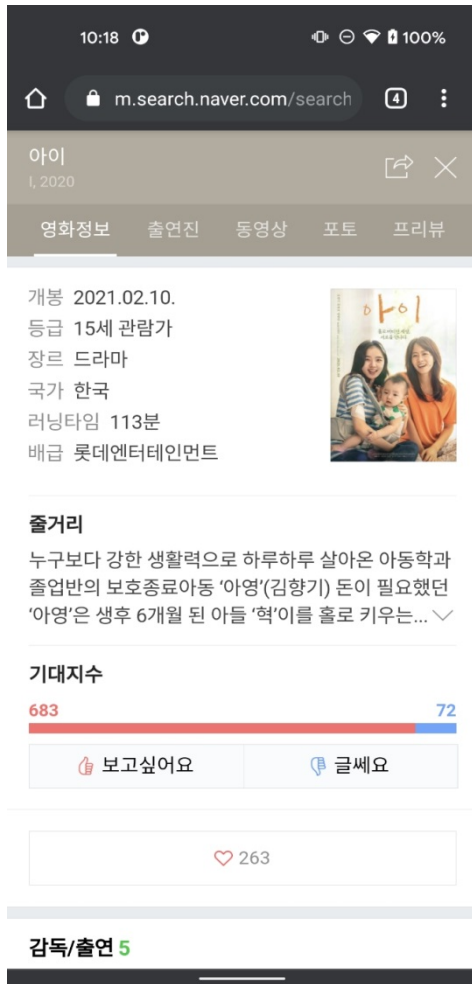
10:18 100%

m.search.naver.com/search 4

아이
I, 2020

영화정보 출연진 동영상 포토 프리뷰

개봉 2021.02.10.
등급 15세 관람가
장르 드라마
국가 한국
러닝타임 113분
배급 롯데엔터테인먼트

아이

줄거리
누구보다 강한 생활력으로 하루하루 살아온 아동학과 졸업반의 보호종료아동 '아영'(김향기) 돈이 필요했던 '아영'은 생후 6개월 된 아들 '혁'이를 홀로 키우는...

기대지수
683 72
보고싶어요 글쎄요

263

감독/출연 5